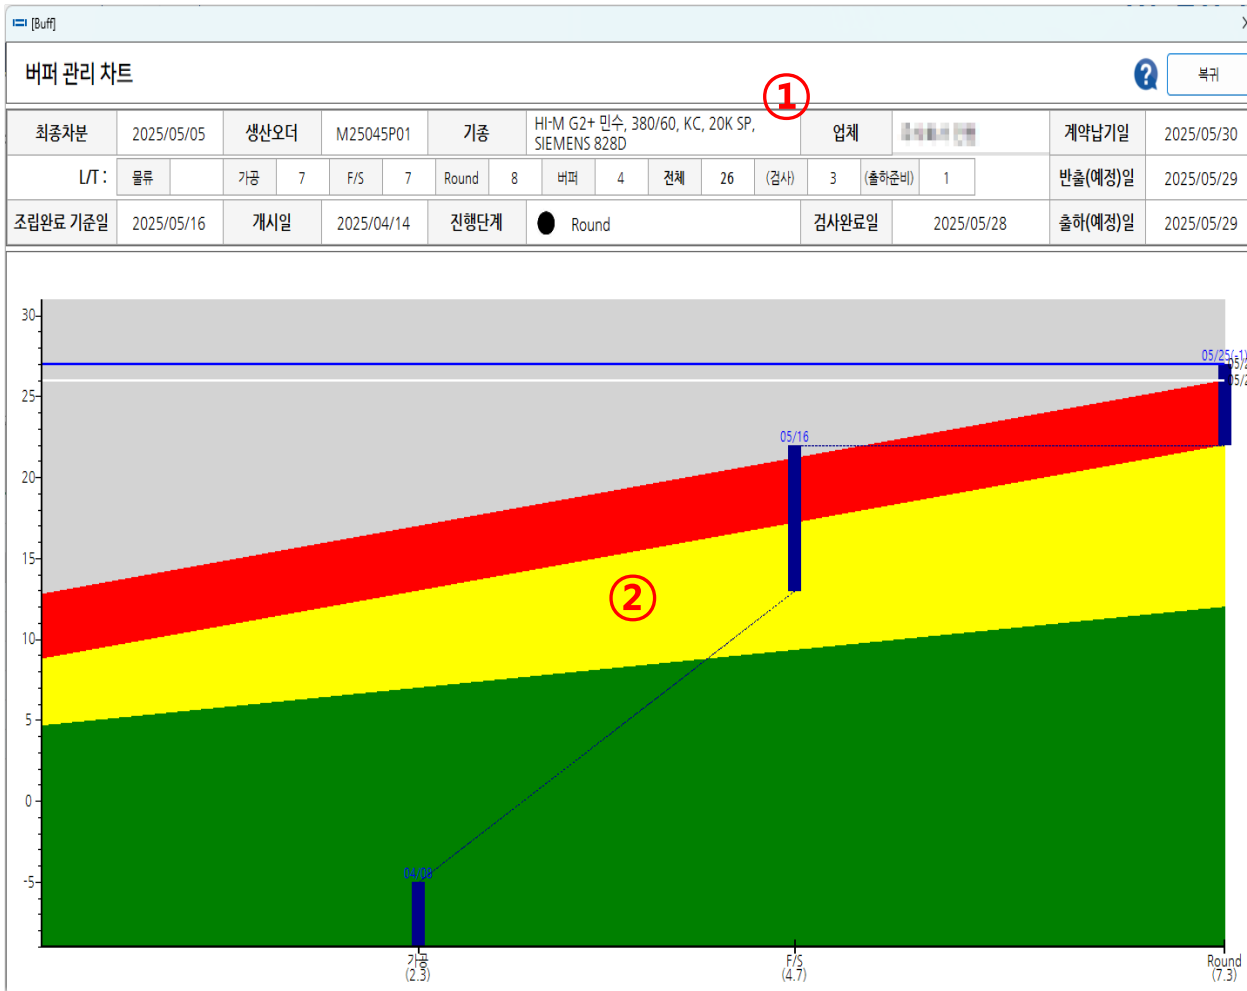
[Buff]

버퍼 관리 차트

복귀

①

| 최종차분 | 2025/05/05 | 생산오더 | M25045P01 | 기종 | HI-M G2+ 민수, 380/60, KC, 20K SP, SIEMENS 828D | 업체 | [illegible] | 계약납기일 | 2025/05/30 |
|---|---|---|---|---|---|---|---|---|---|
| L/T : | 물류 | | 가공 | 7 | F/S | 7 | Round | 8 | 버퍼 | 4 | 전체 | 26 | (검사) | 3 | (출하준비) | 1 | 반출(예정)일 | 2025/05/29 |
| 조립완료 기준일 | 2025/05/16 | 개시일 | 2025/04/14 | 진행단계 | Round | 검사완료일 | 2025/05/28 | 출하(예정)일 | 2025/05/29 |

30
25
20
15
10
5
0
-5

05/25(-1)
05/2
05/2
05/16
②
04/08

가공
(2.3)
F/S
(4.7)
Round
(7.3)